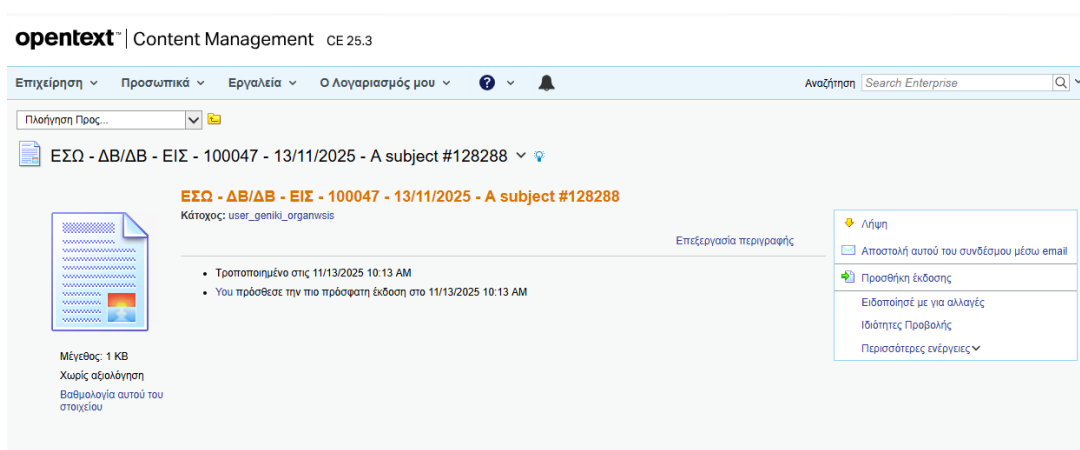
opentext™ | Content Management CE 25.3

Επιχείρηση ⌄ Προσωπικά ⌄ Εργαλεία ⌄ Ο Λογαριασμός μου ⌄ ? ⌄

Αναζήτηση Search Enterprise

Πλοήγηση Προς...

ΕΣΩ - ΔΒ/ΔΒ - ΕΙΣ - 100047 - 13/11/2025 - A subject #128288 ⌄

ΕΣΩ - ΔΒ/ΔΒ - ΕΙΣ - 100047 - 13/11/2025 - A subject #128288

Κάτοχος: user_geniki_organwsis

Επεξεργασία περιγραφής

• Τροποποιημένο στις 11/13/2025 10:13 AM
• You πρόσθεσε την πιο πρόσφατη έκδοση στο 11/13/2025 10:13 AM

Μέγεθος: 1 KB
Χωρίς αξιολόγηση
Βαθμολογία αυτού του στοιχείου

Λήψη
Αποστολή αυτού του συνδέσμου μέσω email
Προσθήκη έκδοσης
Ειδοποιησέ με για αλλαγές
Ιδιότητες Προβολής
Περισσότερες ενέργειες